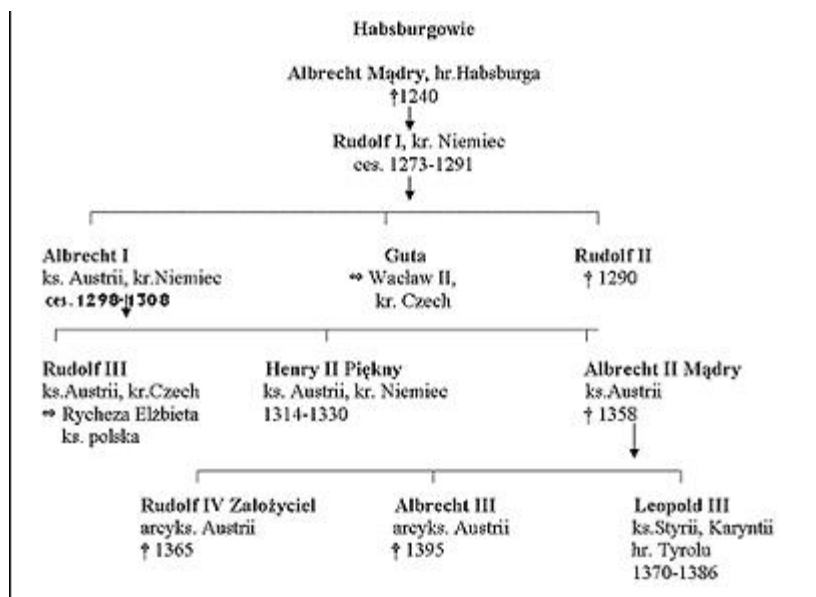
Habsburgowie

Albrecht Mądry, hr.Habsburga
†1240

Rudolf I, kr. Niemiec
ces. 1273-1291

Albrecht I
ks. Austrii, kr.Niemiec
ces. 1298-1308

Guta
⇒ Wacław II,
kr. Czech

Rudolf II
† 1290

Rudolf III
ks.Austrii, kr.Czech
⇒ Rycheza Elżbieta
ks. polska

Henry II Piękny
ks. Austrii, kr. Niemiec
1314-1330

Albrecht II Mądry
ks.Austrii
† 1358

Rudolf IV Założyciel
arcyks. Austrii
† 1365

Albrecht III
arcyks. Austrii
† 1395

Leopold III
ks.Styrii, Karyntii
hr. Tyrolu
1370-1386